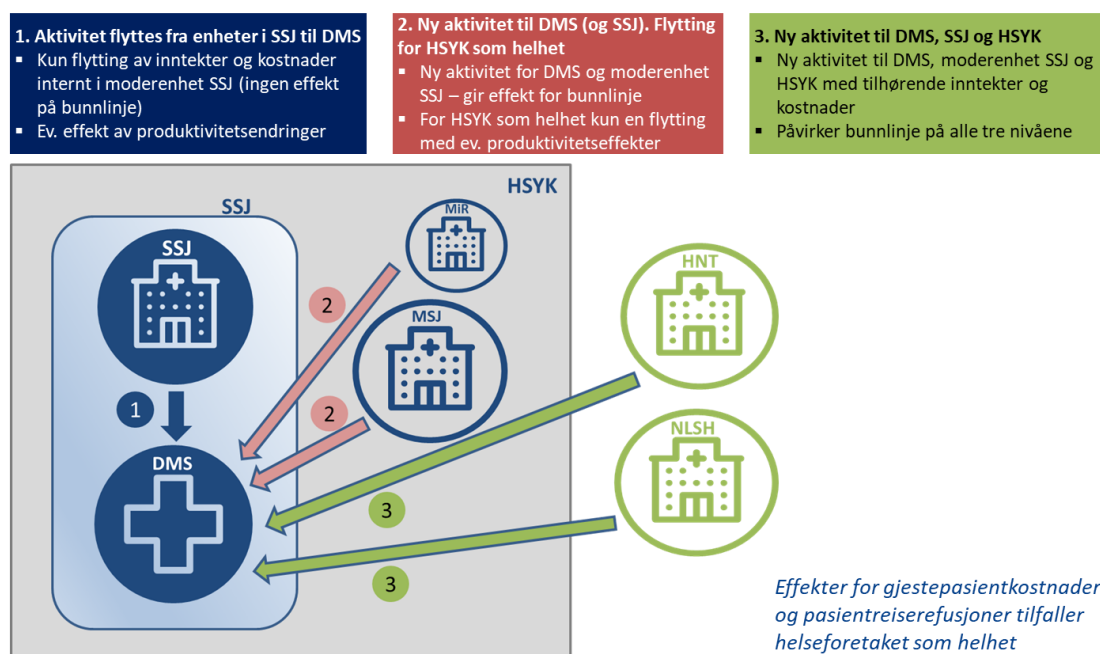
1. Aktivitet flyttes fra enheter i SSJ til DMS
▪ Kun flytting av inntekter og kostnader internt i moderenhet SSJ (ingen effekt på bunnlinje)
▪ Ev. effekt av produktivitetsendringer

2. Ny aktivitet til DMS (og SSJ). Flytting for HSYK som helhet
▪ Ny aktivitet for DMS og moderenhet SSJ – gir effekt for bunnlinje
▪ For HSYK som helhet kun en flytting med ev. produktivitetseffekter

3. Ny aktivitet til DMS, SSJ og HSYK
▪ Ny aktivitet til DMS, moderenhet SSJ og HSYK med tilhørende inntekter og kostnader
▪ Påvirker bunnlinje på alle tre nivåene

HSYK

SSJ

SSJ

MIR

2

MSJ

HNT

1

2

DMS

NLSH

3

3

Effekter for gjestepasientkostnader og pasientreiserefusjoner tilfaller helseforetaket som helhet